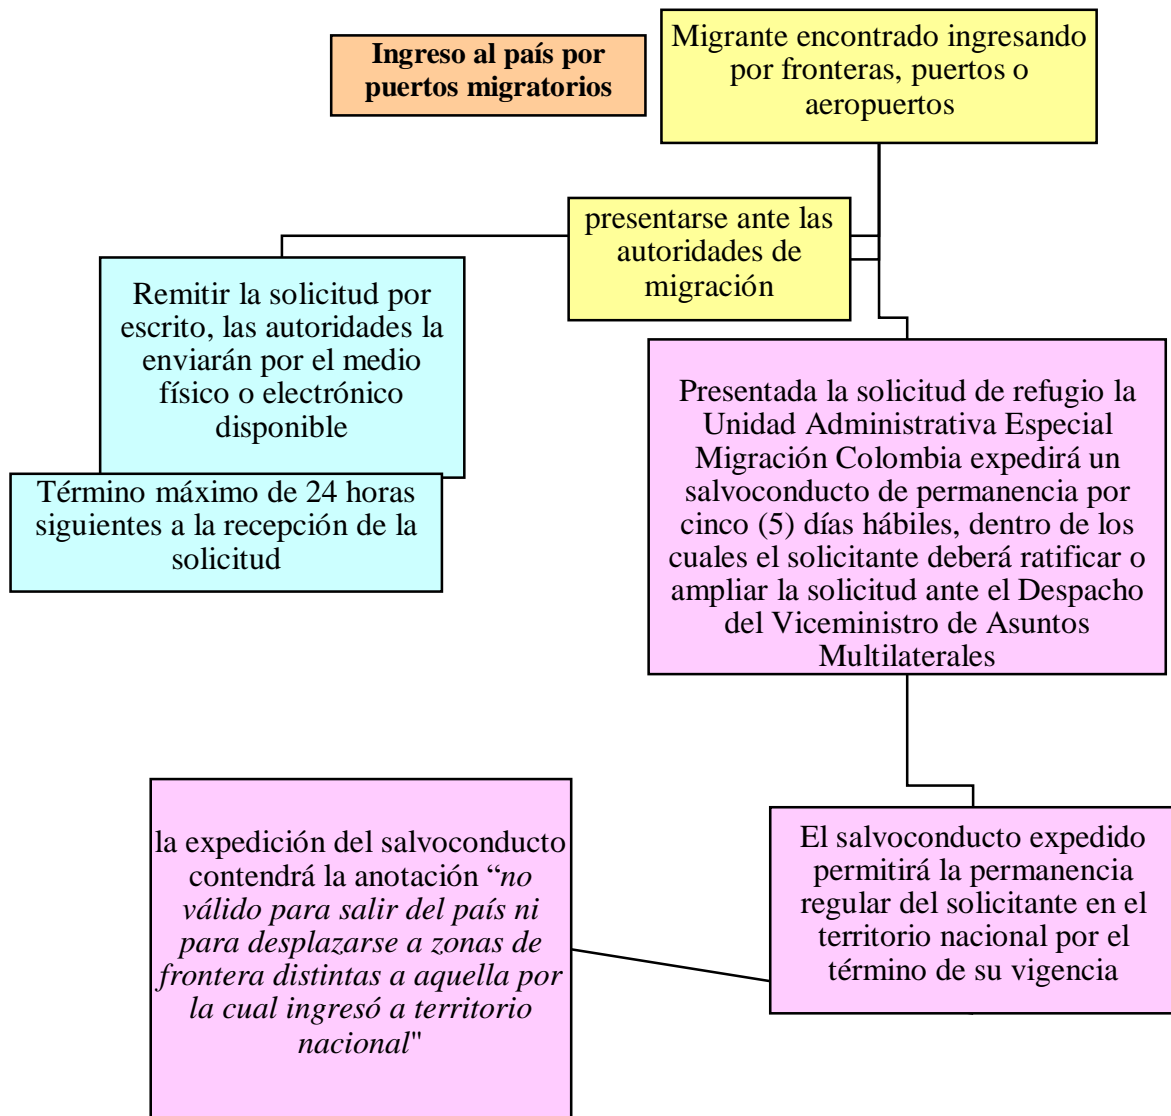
Ingreso al país por puertos migratorios

Migrante encontrado ingresando por fronteras, puertos o aeropuertos

presentarse ante las autoridades de migración

Remitir la solicitud por escrito, las autoridades la enviarán por el medio físico o electrónico disponible

Término máximo de 24 horas siguientes a la recepción de la solicitud

Presentada la solicitud de refugio la Unidad Administrativa Especial Migración Colombia expedirá un salvoconducto de permanencia por cinco (5) días hábiles, dentro de los cuales el solicitante deberá ratificar o ampliar la solicitud ante el Despacho del Viceministro de Asuntos Multilaterales

El salvoconducto expedido permitirá la permanencia regular del solicitante en el territorio nacional por el término de su vigencia

la expedición del salvoconducto contendrá la anotación "no válido para salir del país ni para desplazarse a zonas de frontera distintas a aquella por la cual ingresó a territorio nacional"